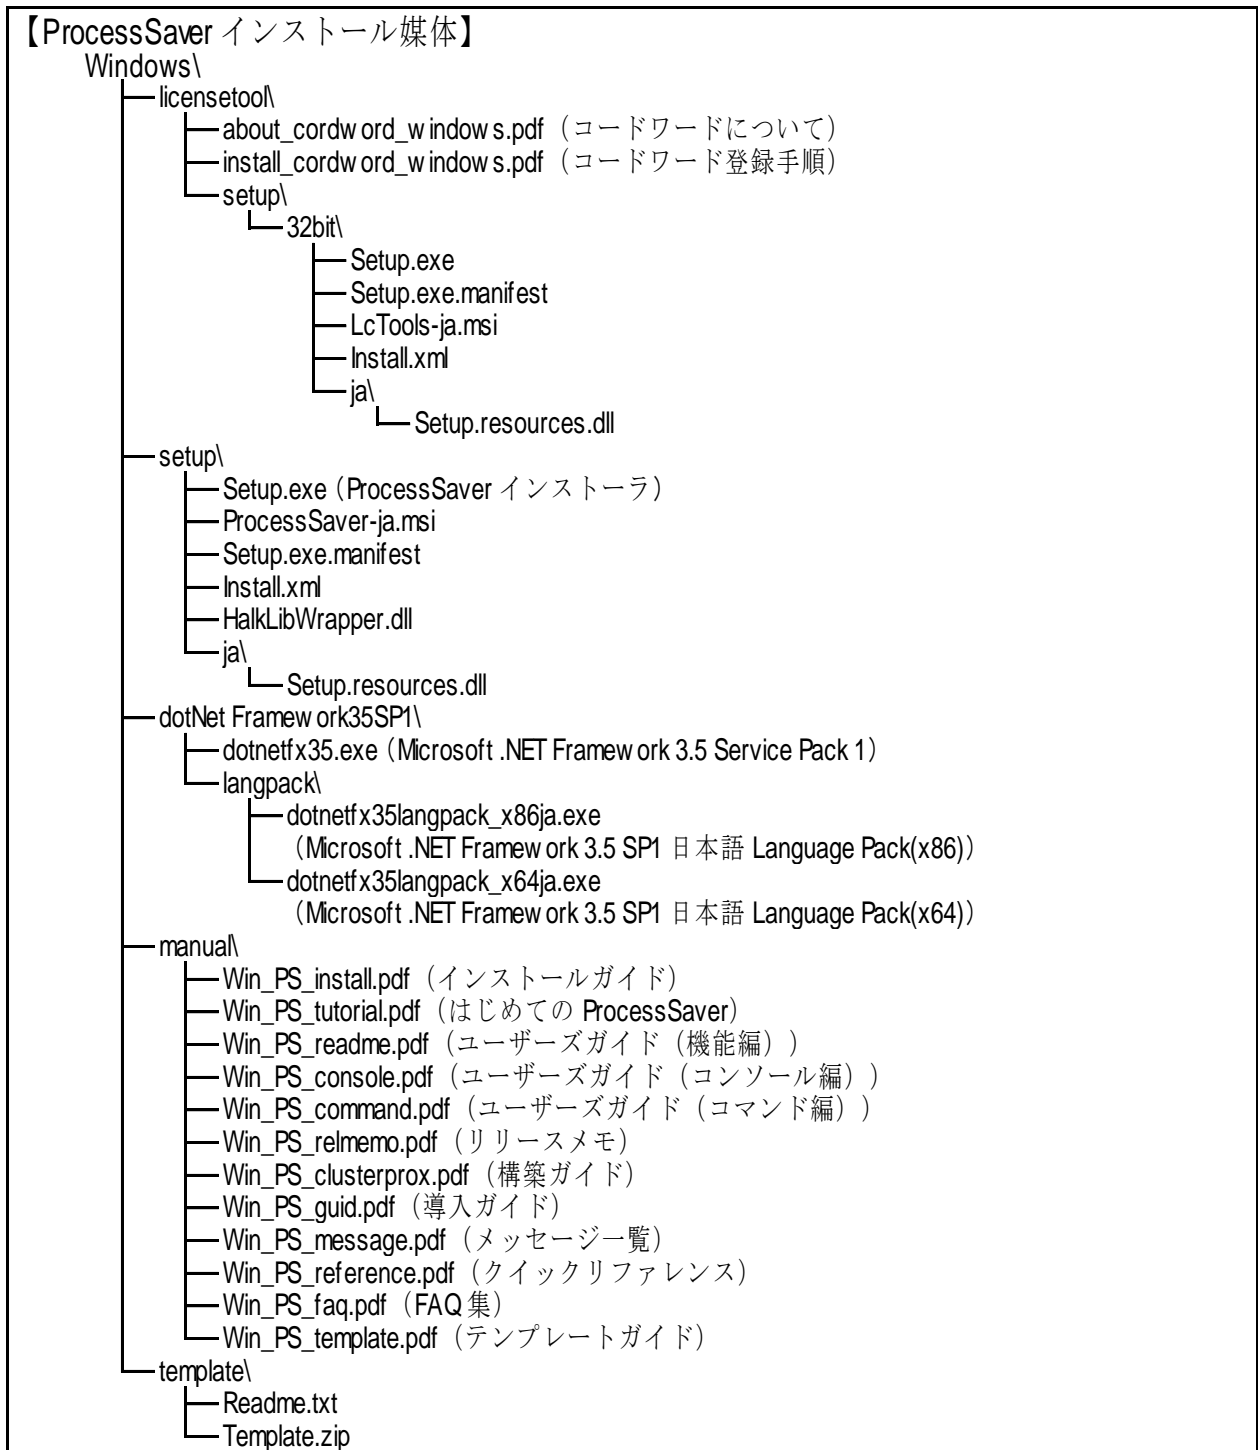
【ProcessSaver インストール媒体】
Windows\
licensetool\
about_cordword_windows.pdf（コードワードについて）
install_cordword_windows.pdf（コードワード登録手順）
setup\
32bit\
Setup.exe
Setup.exe.manifest
LcTools-ja.msi
Install.xml
ja\
Setup.resources.dll
setup\
Setup.exe（ProcessSaver インストーラ）
ProcessSaver-ja.msi
Setup.exe.manifest
Install.xml
HalkLibWrapper.dll
ja\
Setup.resources.dll
dotNet Framework35SP1\
dotnetfx35.exe（Microsoft .NET Framework 3.5 Service Pack 1）
langpack\
dotnetfx35langpack_x86ja.exe
（Microsoft .NET Framework 3.5 SP1 日本語 Language Pack(x86)）
dotnetfx35langpack_x64ja.exe
（Microsoft .NET Framework 3.5 SP1 日本語 Language Pack(x64)）
manual\
Win_PS_install.pdf（インストールガイド）
Win_PS_tutorial.pdf（はじめての ProcessSaver）
Win_PS_readme.pdf（ユーザーズガイド（機能編））
Win_PS_console.pdf（ユーザーズガイド（コンソール編））
Win_PS_command.pdf（ユーザーズガイド（コマンド編））
Win_PS_relmemo.pdf（リリースメモ）
Win_PS_clusterprox.pdf（構築ガイド）
Win_PS_guid.pdf（導入ガイド）
Win_PS_message.pdf（メッセージ一覧）
Win_PS_reference.pdf（クイックリファレンス）
Win_PS_faq.pdf（FAQ 集）
Win_PS_template.pdf（テンプレートガイド）
template\
Readme.txt
Template.zip